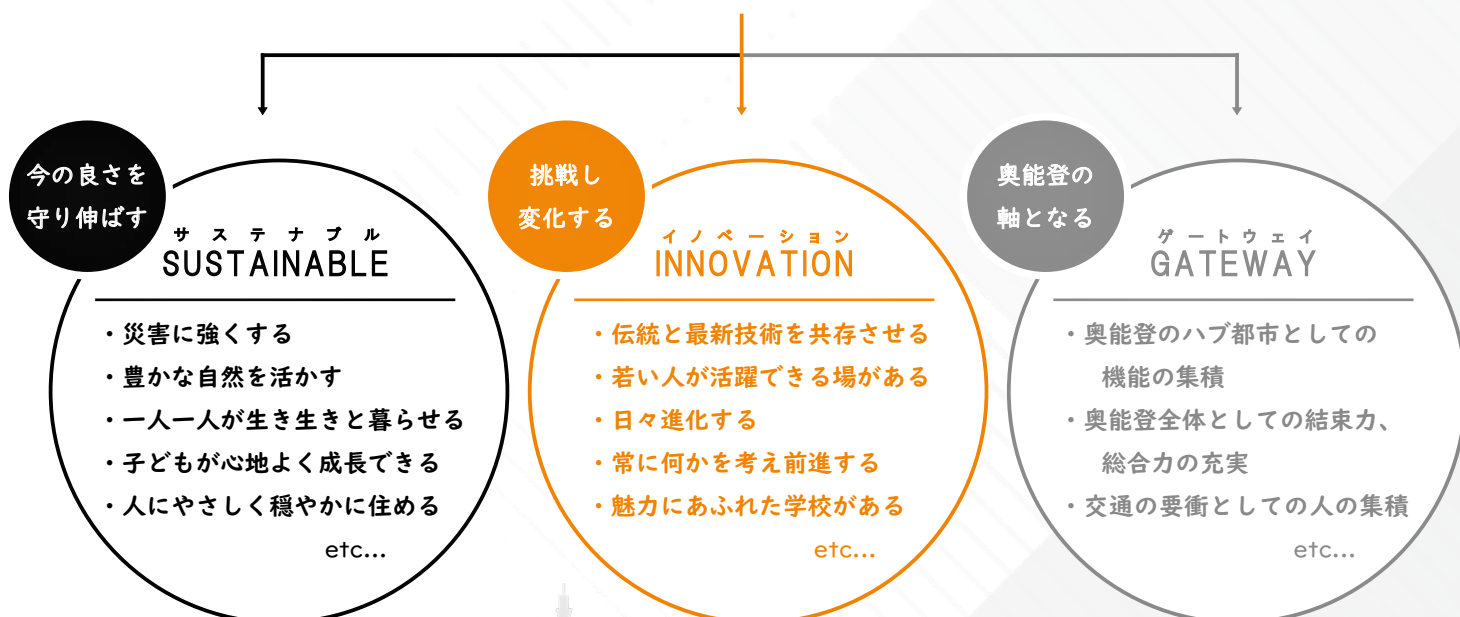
今の良さを守り伸ばす

サステナブル
SUSTAINABLE

・災害に強くする
・豊かな自然を活かす
・一人一人が生き生きと暮らせる
・子どもが心地よく成長できる
・人にやさしく穏やかに住める
etc...

挑戦し変化する

イノベーション
INNOVATION

・伝統と最新技術を共存させる
・若い人が活躍できる場がある
・日々進化する
・常に何かを考え前進する
・魅力にあふれた学校がある
etc...

奥能登の軸となる

ゲートウェイ
GATEWAY

・奥能登のハブ都市としての機能の集積
・奥能登全体としての結束力、総合力の充実
・交通の要衝としての人の集積
etc...